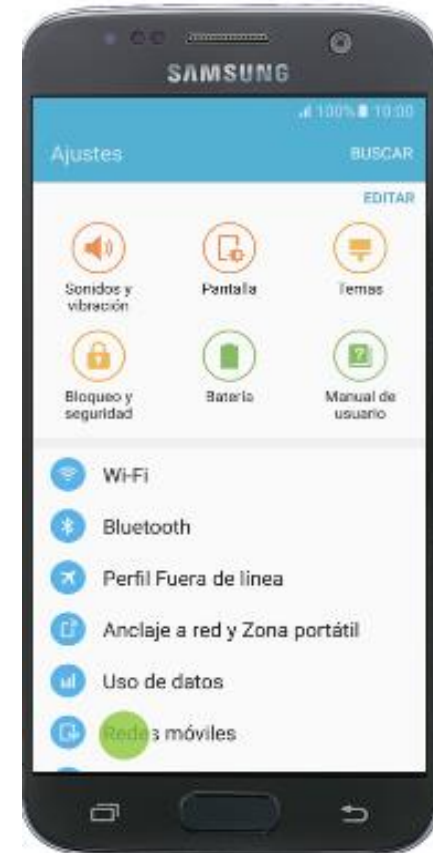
SAMSUNG

100% 10:00

Ajustes

BUSCAR

EDITAR

Sonidos y vibración

Pantalla

Temas

Bloqueo y seguridad

Batería

Manual de usuario

Wi-Fi

Bluetooth

Perfil Fuera de línea

Anclaje a red y Zona portátil

Uso de datos

Redes móviles